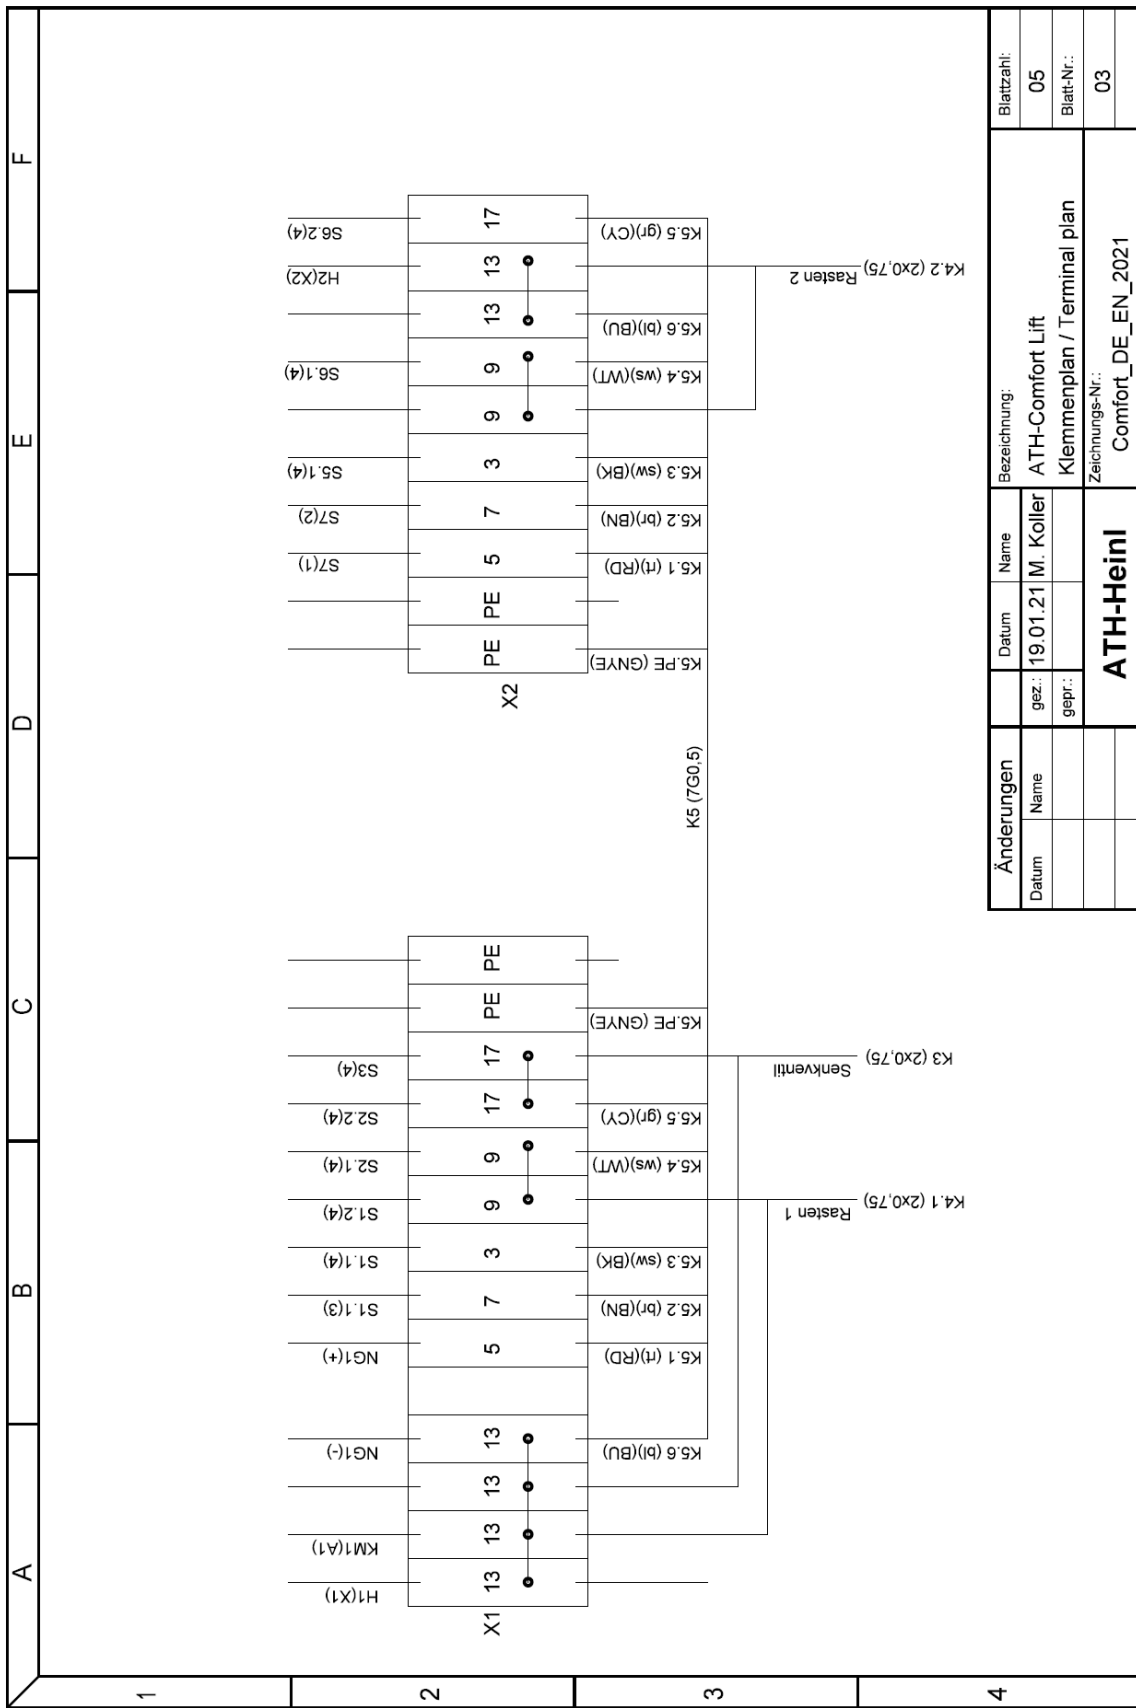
A B C D E F

1 2 3 4

X1

H1(X1)
KM1(A1)
NG1(-)
NG1(+)
S1.1(3)
S1.1(4)
S1.2(4)
S2.1(4)
S2.2(4)
S3(4)

13 13 13 13 5 7 3 9 9 17 17 PE PE

K5.6 (bl)(BU)
K5.1 (rt)(RD)
K5.2 (br)(BN)
K5.3 (sw)(BK)
K5.4 (ws)(WT)
K5.5 (gr)(CY)
K5.PE (GNYE)

K4.1 (2x0,75) Rasten 1
K3 (2x0,75) Senkventil

K5 (7G0,5)

X2

PE PE 5 7 3 9 9 13 13 17

S7(1)
S7(2)
S5.1(4)
S6.1(4)
H2(X2)
S6.2(4)

K5.PE (GNYE)
K5.1 (rt)(RD)
K5.2 (br)(BN)
K5.3 (sw)(BK)
K5.4 (ws)(WT)
K5.6 (bl)(BU)
K5.5 (gr)(CY)

K4.2 (2x0,75) Rasten 2

| Änderungen | | | Datum | Name | Bezeichnung: | Blattzahl: |
|---|---|---|---|---|---|---|
| Datum | Name | gez.: | 19.01.21 | M. Koller | ATH-Comfort Lift | 05 |
| | | gepr.: | | | Klemmenplan / Terminal plan | Blatt-Nr.: |
| | | | ATH-Heinl | | Zeichnungs-Nr.: Comfort_DE_EN_2021 | 03 |